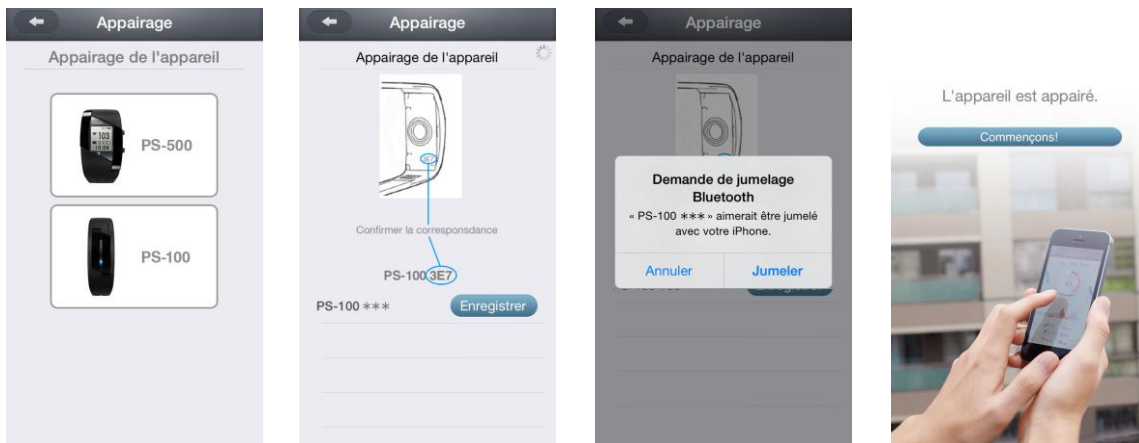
Appairage

Appairage de l'appareil

PS-500

PS-100

Appairage

Appairage de l'appareil

Confirmer la correspondance

PS-100 3E7

PS-100 ∗∗∗

Enregistrer

Appairage

Appairage de l'appareil

Demande de jumelage Bluetooth

« PS-100 ∗∗∗ » aimerait être jumelé avec votre iPhone.

Annuler

Jumeler

L'appareil est appairé.

Commençons!